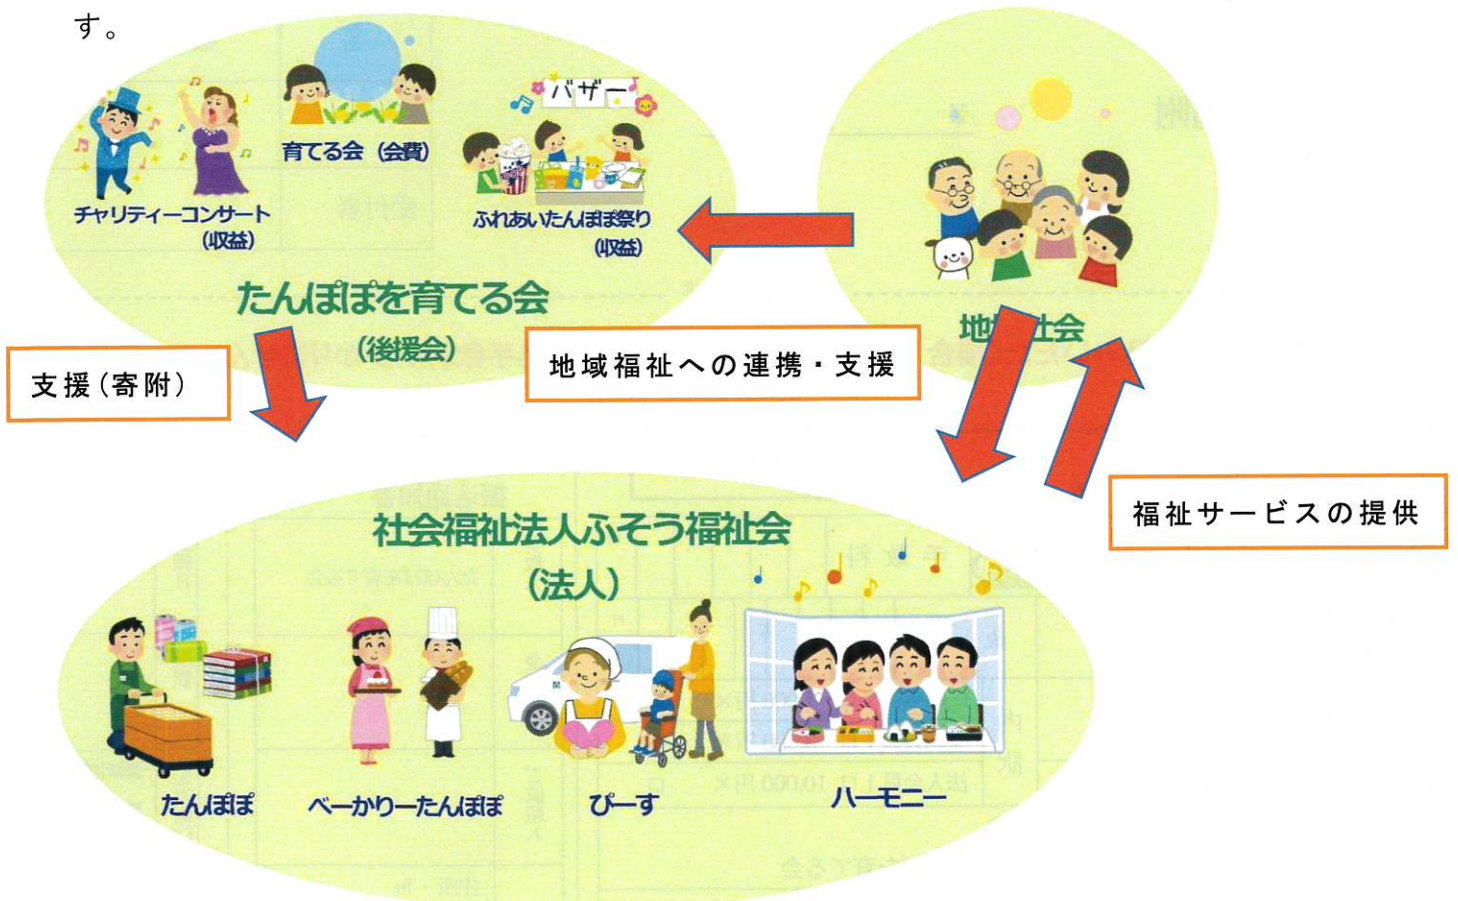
す。

育てる会（会費）

バザー

チャリティーコンサート（収益）

ふれあいたんぽぽ祭り（収益）

たんぽぽを育てる会

（後援会）

地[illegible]社会

支援（寄附）

地域福祉への連携・支援

福祉サービスの提供

社会福祉法人ふそう福祉会

（法人）

たんぽぽ

べーかりーたんぽぽ

ぴーす

ハーモニー